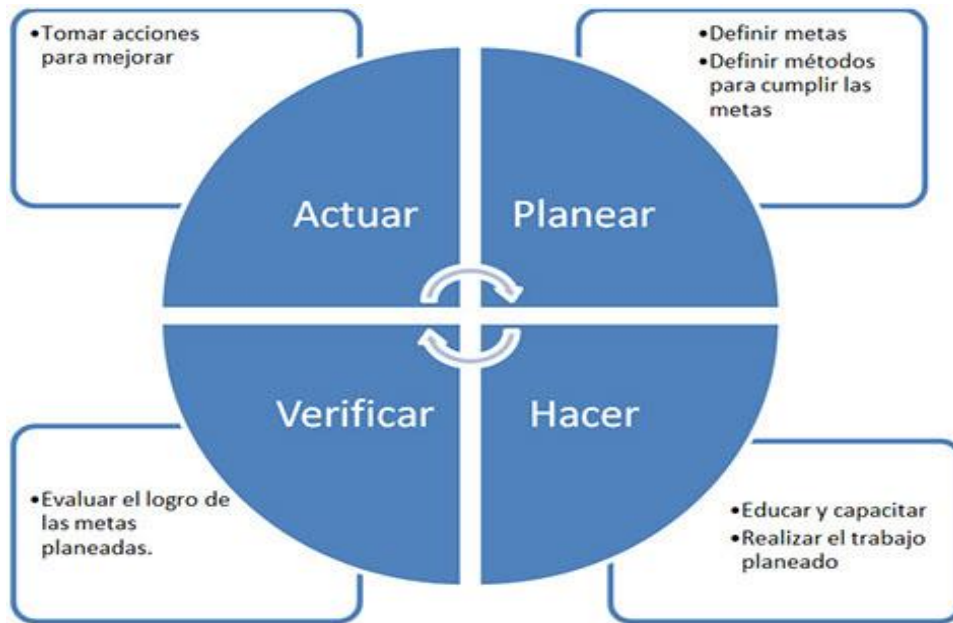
•Tomar acciones para mejorar

•Definir metas
•Definir métodos para cumplir las metas

Actuar

Planear

Verificar

Hacer

•Evaluar el logro de las metas planeadas.

•Educar y capacitar
•Realizar el trabajo planeado